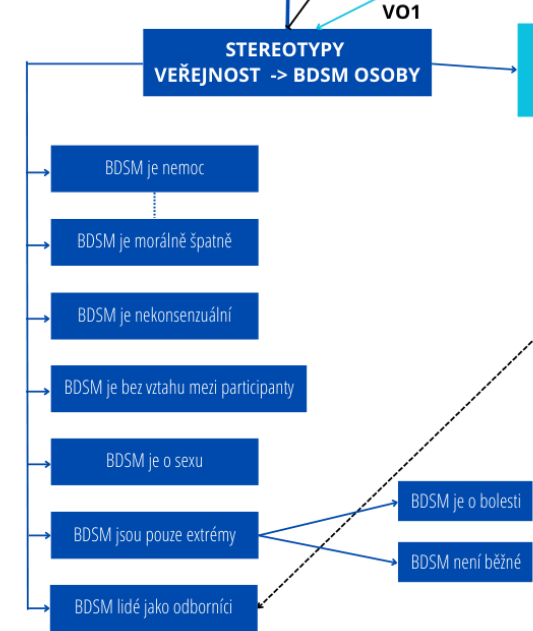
VO1

STEREOTYPY
VEŘEJNOST -> BDSM OSOBY

BDSM je nemoc

BDSM je morálně špatně

BDSM je nekonsenzuální

BDSM je bez vztahu mezi participanty

BDSM je o sexu

BDSM jsou pouze extrémy

BDSM je o bolesti

BDSM není běžné

BDSM lidé jako odborníci